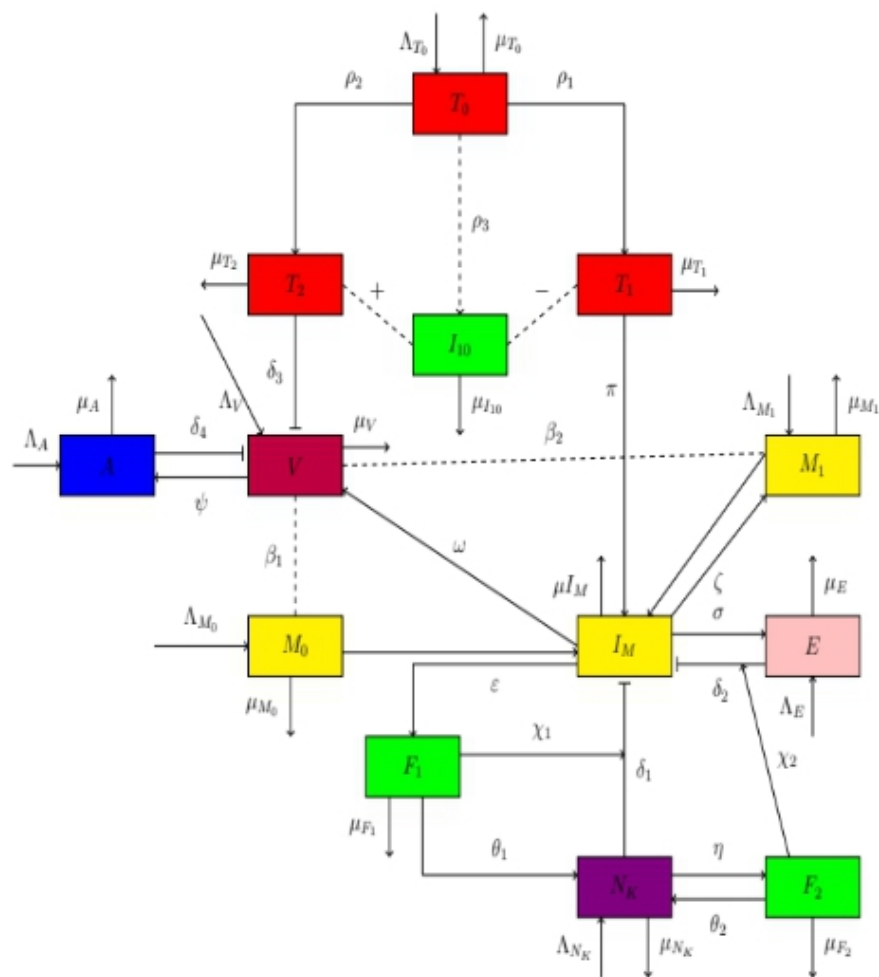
$\Lambda_{T_0}$ $\mu_{T_0}$
$\rho_2$ $T_0$ $\rho_1$
$\rho_3$
$\mu_{T_2}$ $T_2$ + $I_{10}$ − $T_1$ $\mu_{T_1}$
$\delta_3$ $\mu_{I_{10}}$ $\pi$
$\Lambda_V$
$\mu_A$ $\delta_4$ $\mu_V$ $\Lambda_{M_1}$ $\mu_{M_1}$
$\Lambda_A$ $A$ $V$ $\beta_2$ $M_1$
$\psi$
$\omega$
$\beta_1$
$\mu I_M$ $\zeta$ $\mu_E$
$\sigma$
$\Lambda_{M_0}$ $M_0$ $I_M$ $E$
$\varepsilon$ $\delta_2$
$\mu_{M_0}$ $\Lambda_E$
$\chi_1$
$F_1$ $\delta_1$ $\chi_2$
$\mu_{F_1}$
$\theta_1$ $\eta$
$N_K$ $F_2$
$\theta_2$
$\Lambda_{N_K}$ $\mu_{N_K}$ $\mu_{F_2}$